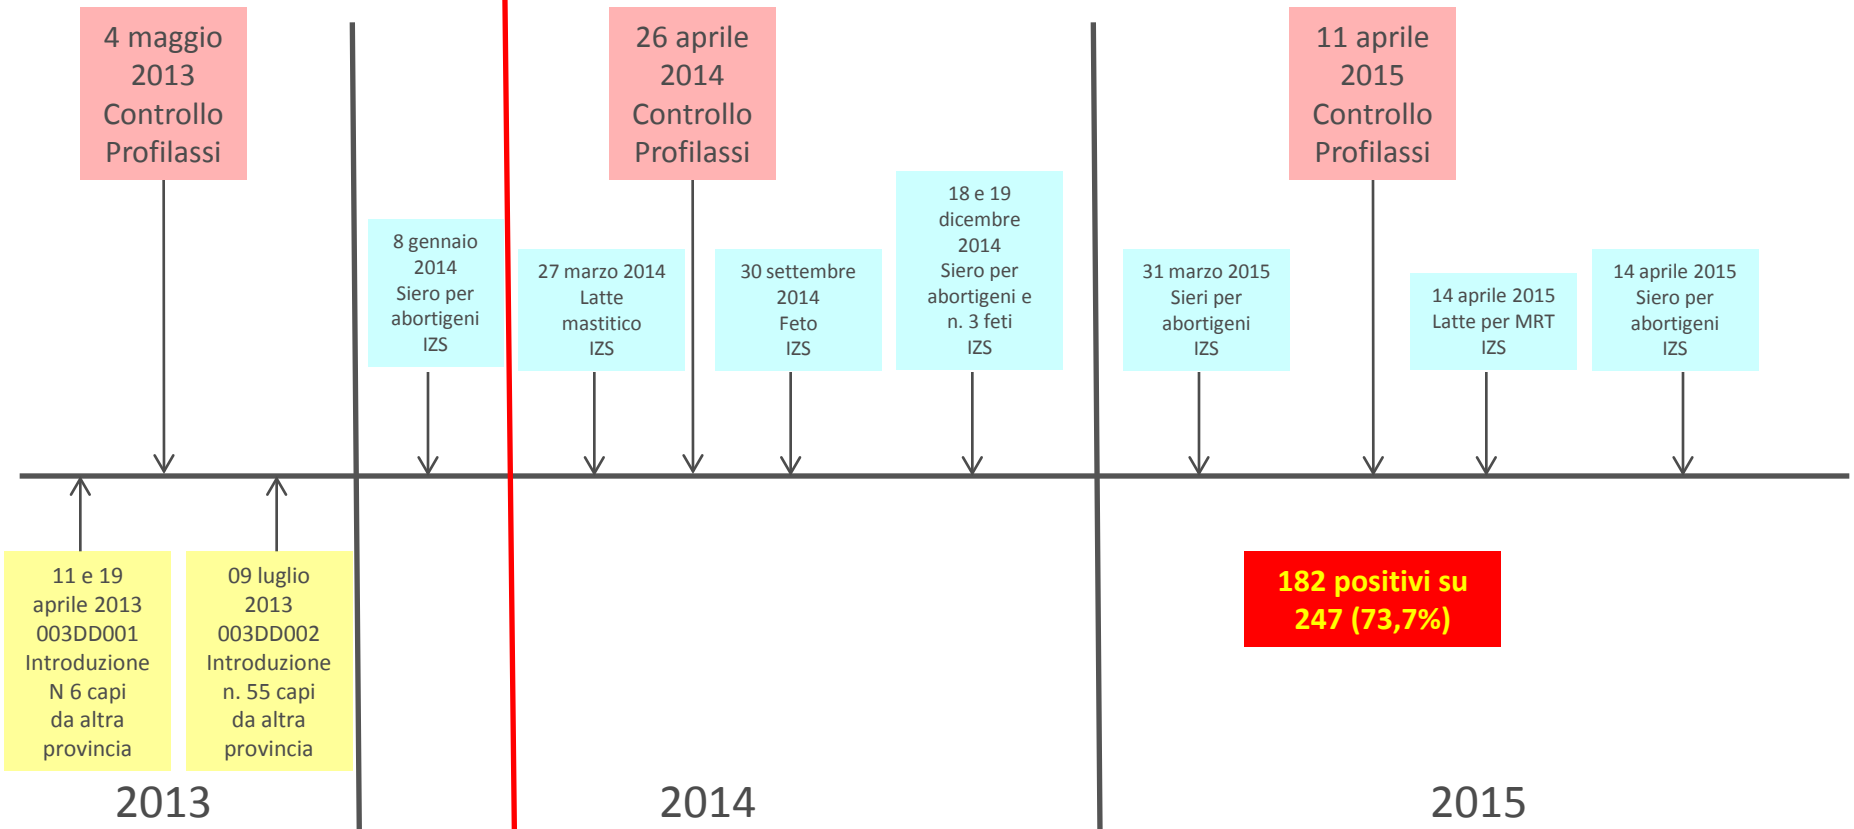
4 maggio 2013 Controllo Profilassi

26 aprile 2014 Controllo Profilassi

11 aprile 2015 Controllo Profilassi

8 gennaio 2014 Siero per abortigeni IZS

27 marzo 2014 Latte mastitico IZS

30 settembre 2014 Feto IZS

18 e 19 dicembre 2014 Siero per abortigeni e n. 3 feti IZS

31 marzo 2015 Sieri per abortigeni IZS

14 aprile 2015 Latte per MRT IZS

14 aprile 2015 Siero per abortigeni IZS

11 e 19 aprile 2013 003DD001 Introduzione N 6 capi da altra provincia

09 luglio 2013 003DD002 Introduzione n. 55 capi da altra provincia

182 positivi su 247 (73,7%)

2013

2014

2015